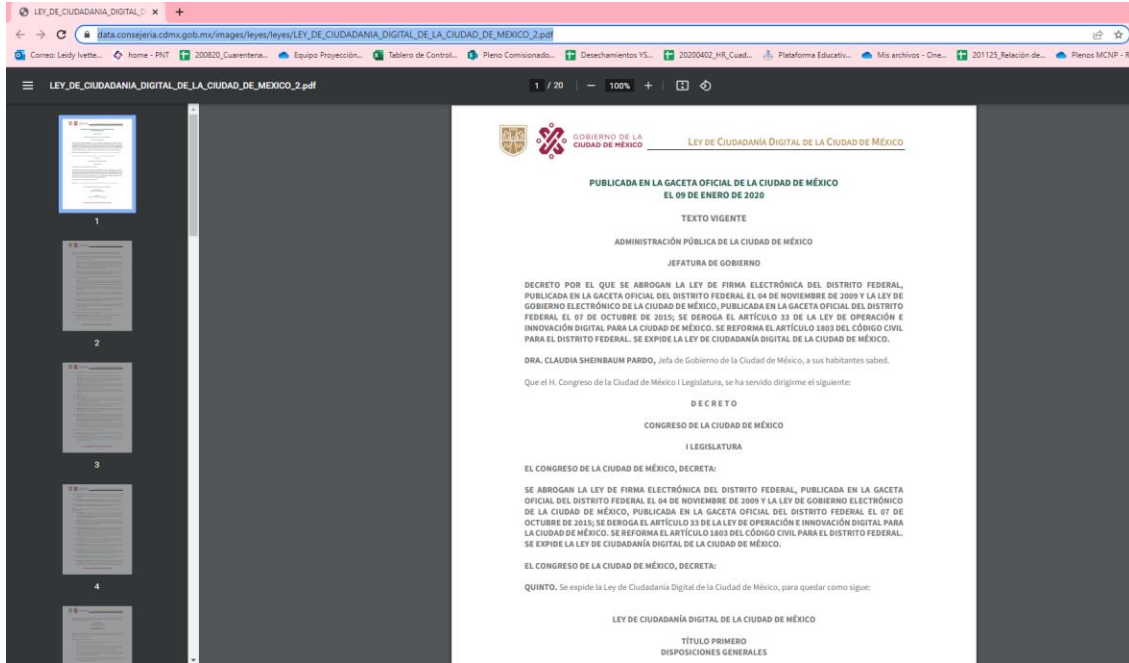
LEY_DE_CIUDADANIA_DIGITAL_D ×  +

data.consejeria.cdmx.gob.mx/images/leyes/leyes/LEY_DE_CIUDADANIA_DIGITAL_DE_LA_CIUDAD_DE_MEXICO_2.pdf

Correo: Leidy Ivette...  home - PNT  200820_Cuarentena...  Equipo Proyección...  Tablero de Control...  Pleno Comisionado...  Desechamientos YS...  20200402_HR_Cuad...  Plataforma Educativ...  Mis archivos - One...  201125_Relación de...  Plenos MCNP - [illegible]

LEY_DE_CIUDADANIA_DIGITAL_DE_LA_CIUDAD_DE_MEXICO_2.pdf

1 / 20  —  100%  +

1
2
3
4

GOBIERNO DE LA CIUDAD DE MÉXICO

LEY DE CIUDADANÍA DIGITAL DE LA CIUDAD DE MÉXICO

PUBLICADA EN LA GACETA OFICIAL DE LA CIUDAD DE MÉXICO
EL 09 DE ENERO DE 2020

TEXTO VIGENTE

ADMINISTRACIÓN PÚBLICA DE LA CIUDAD DE MÉXICO

JEFATURA DE GOBIERNO

DECRETO POR EL QUE SE ABROGAN LA LEY DE FIRMA ELECTRÓNICA DEL DISTRITO FEDERAL, PUBLICADA EN LA GACETA OFICIAL DEL DISTRITO FEDERAL EL 04 DE NOVIEMBRE DE 2009 Y LA LEY DE GOBIERNO ELECTRÓNICO DE LA CIUDAD DE MÉXICO, PUBLICADA EN LA GACETA OFICIAL DEL DISTRITO FEDERAL EL 07 DE OCTUBRE DE 2015; SE DEROGA EL ARTÍCULO 33 DE LA LEY DE OPERACIÓN E INNOVACIÓN DIGITAL PARA LA CIUDAD DE MÉXICO. SE REFORMA EL ARTÍCULO 1803 DEL CÓDIGO CIVIL PARA EL DISTRITO FEDERAL. SE EXPIDE LA LEY DE CIUDADANÍA DIGITAL DE LA CIUDAD DE MÉXICO.

DRA. CLAUDIA SHEINBAUM PARDO, Jefa de Gobierno de la Ciudad de México, a sus habitantes sabed.

Que el H. Congreso de la Ciudad de México I Legislatura, se ha servido dirigirme el siguiente:

DECRETO

CONGRESO DE LA CIUDAD DE MÉXICO

I LEGISLATURA

EL CONGRESO DE LA CIUDAD DE MÉXICO, DECRETA:

SE ABROGAN LA LEY DE FIRMA ELECTRÓNICA DEL DISTRITO FEDERAL, PUBLICADA EN LA GACETA OFICIAL DEL DISTRITO FEDERAL EL 04 DE NOVIEMBRE DE 2009 Y LA LEY DE GOBIERNO ELECTRÓNICO DE LA CIUDAD DE MÉXICO, PUBLICADA EN LA GACETA OFICIAL DEL DISTRITO FEDERAL EL 07 DE OCTUBRE DE 2015; SE DEROGA EL ARTÍCULO 33 DE LA LEY DE OPERACIÓN E INNOVACIÓN DIGITAL PARA LA CIUDAD DE MÉXICO. SE REFORMA EL ARTÍCULO 1803 DEL CÓDIGO CIVIL PARA EL DISTRITO FEDERAL. SE EXPIDE LA LEY DE CIUDADANÍA DIGITAL DE LA CIUDAD DE MÉXICO.

EL CONGRESO DE LA CIUDAD DE MÉXICO, DECRETA:

QUINTO. Se expide la Ley de Ciudadanía Digital de la Ciudad de México, para quedar como sigue:

LEY DE CIUDADANÍA DIGITAL DE LA CIUDAD DE MÉXICO

TÍTULO PRIMERO
DISPOSICIONES GENERALES